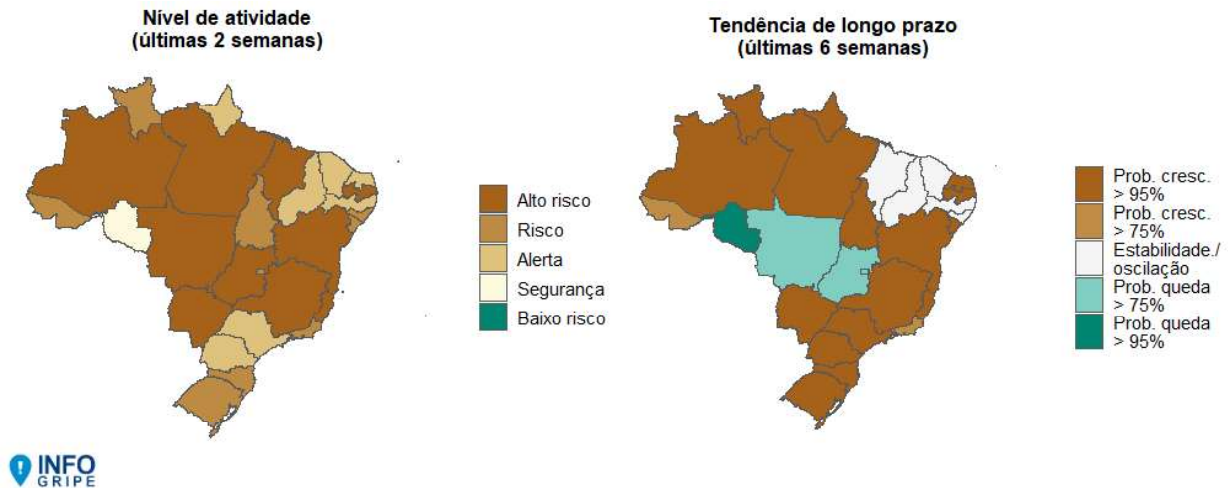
Nível de atividade
(últimas 2 semanas)

Alto risco
Risco
Alerta
Segurança
Baixo risco

Tendência de longo prazo
(últimas 6 semanas)

Prob. cresc. > 95%
Prob. cresc. > 75%
Estabilidade./ oscilação
Prob. queda > 75%
Prob. queda > 95%

INFO GRIPE